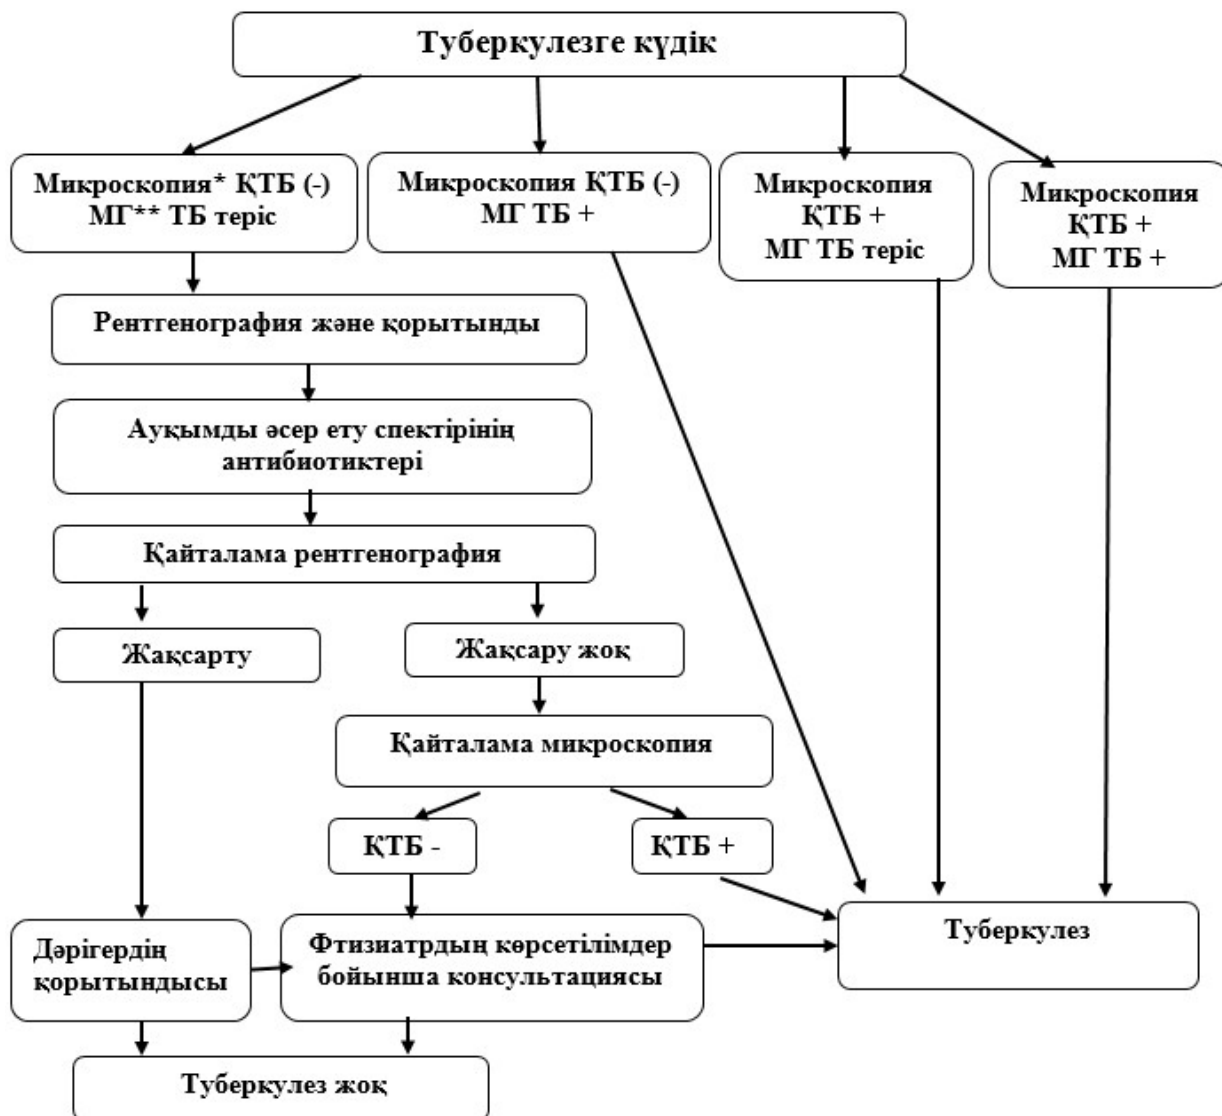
Туберкулезге күдік

Микроскопия* ҚТБ (-)
МГ** ТБ теріс

Микроскопия ҚТБ (-)
МГ ТБ +

Микроскопия
ҚТБ +
МГ ТБ теріс

Микроскопия
ҚТБ +
МГ ТБ +

Рентгенография және қорытынды

Ауқымды әсер ету спектірінің антибиотиктері

Қайталама рентгенография

Жақсарту

Жақсару жоқ

Қайталама микроскопия

ҚТБ -

ҚТБ +

Туберкулез

Дәрігердің қорытындысы

Фтизиатрдың көрсетілімдер бойынша консультациясы

Туберкулез жоқ